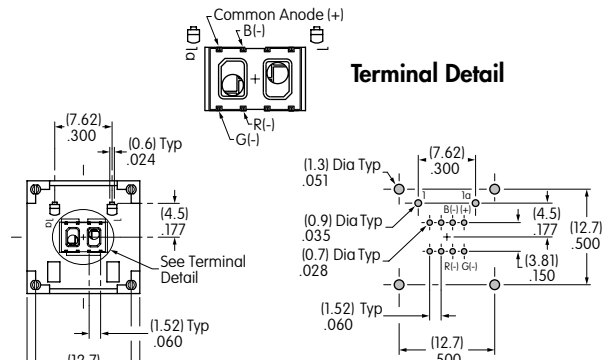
Common Anode (+)
B(-)
1a
R(-)
G(-)

Terminal Detail

(7.62)
.300
(0.6) Typ
.024
(4.5)
.177
1a
See Terminal Detail
(1.52) Typ
.060
(12.7)

(1.3) Dia Typ
.051
(7.62)
.300
1
1a
B(-) (+)
(0.9) Dia Typ
.035
(4.5)
.177
(12.7)
.500
(0.7) Dia Typ
.028
R(-) G(-)
(3.81)
.150
(1.52) Typ
.060
(12.7)
.500